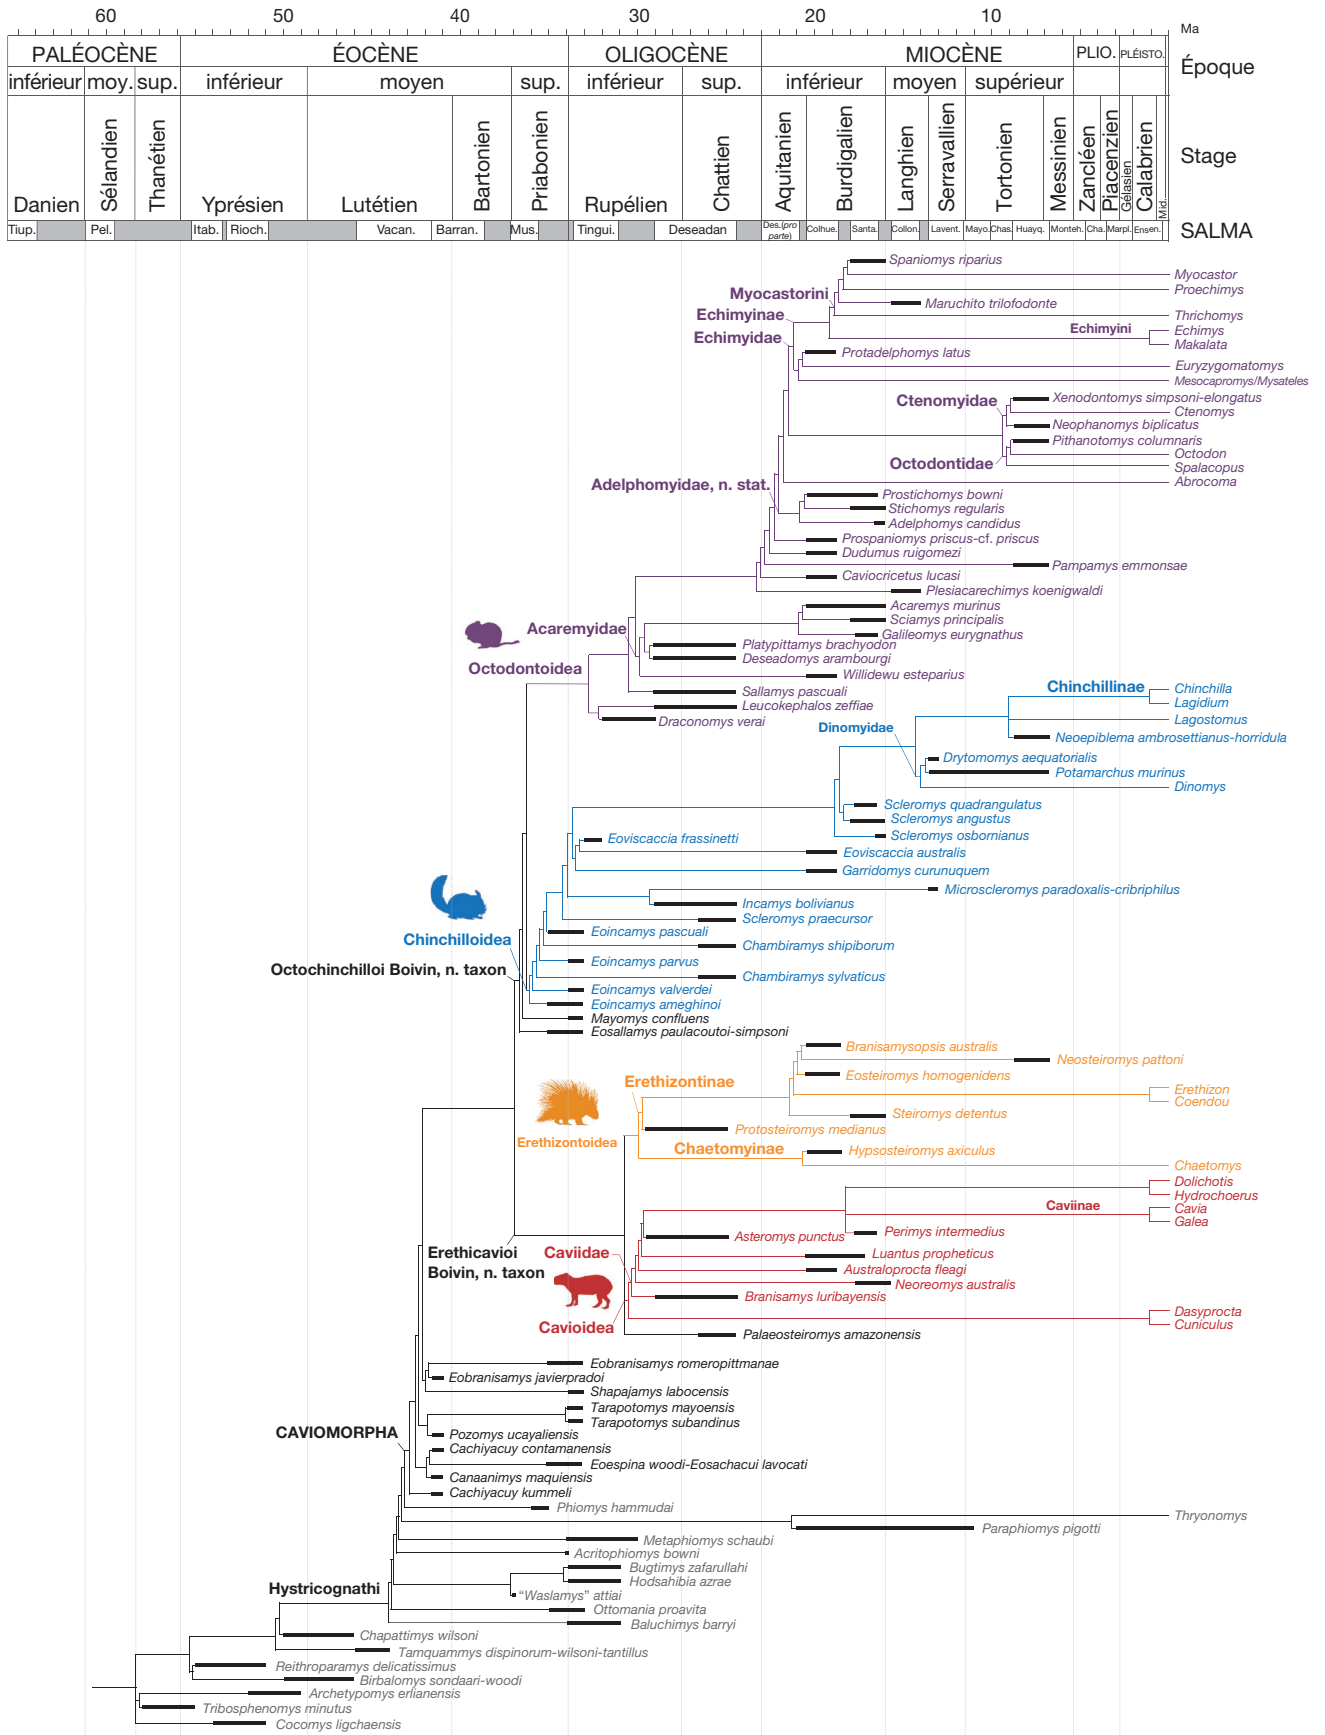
60 50 40 30 20 10 Ma

| PALÉOCÈNE | ÉOCÈNE | OLIGOCÈNE | MIOCÈNE | PLIO. | PLÉISTO. | Époque |
|---|---|---|---|---|---|---|
| inférieur, moy., sup. | inférieur, moyen, sup. | inférieur, sup. | inférieur, moyen, supérieur | | | |

Danien, Sélandien, Thanétien, Yprésien, Lutétien, Bartonien, Priabonien, Rupélien, Chattien, Aquitanien, Burdigalien, Langhien, Serravallien, Tortonien, Messinien, Zancléen, Piacenzien, Gélasien, Calabrien, Mid. Stage

Tiup. Pel. Itab. Rioch. Vacan. Barran. Mus. Tingui. Deseadan Des.(pro parte) Colhue. Santa. Collon. Lavent. Mayo. Chas. Huayq. Monteh. Cha. Marpl. Ensen. SALMA

Spaniomys riparius
Myocastor
Proechimys
Myocastorini
Maruchito trilofodonte
Echimyinae
Thrichomys
Echimyini
Echimys
Echimyidae
Makalata
Protadelphomys latus
Euryzygomatomys
Mesocapromys/Mysateles
Ctenomyidae
Xenodontomys simpsoni-elongatus
Ctenomys
Neophanomys biplicatus
Pithanotomys columnaris
Octodon
Octodontidae
Spalacopus
Abrocoma
Adelphomyidae, n. stat.
Prostichomys bowni
Stichomys regularis
Adelphomys candidus
Prospaniomys priscus-cf. priscus
Dudumus ruigomezi
Pampamys emmonsae
Caviocricetus lucasi
Plesiacarechimys koenigwaldi
Acaremys murinus
Sciamys principalis
Acaremyidae
Galileomys eurygnathus
Platypittamys brachyodon
Deseadomys arambourgi
Octodontoidea
Willidewu esteparius
Sallamys pascuali
Leucokephalos zeffiae
Draconomys verai
Chinchillinae
Chinchilla
Lagidium
Lagostomus
Dinomyidae
Neoepiblema ambrosettianus-horridula
Drytomomys aequatorialis
Potamarchus murinus
Dinomys
Scleromys quadrangulatus
Scleromys angustus
Scleromys osbornianus
Eoviscaccia frassinetti
Eoviscaccia australis
Garridomys curunuquem
Microscleromys paradoxalis-cribriphilus
Incamys bolivianus
Scleromys praecursor
Chinchilloidea
Eoincamys pascuali
Chambiramys shipiborum
Eoincamys parvus
Octochinchilloi Boivin, n. taxon
Chambiramys sylvaticus
Eoincamys valverdei
Eoincamys ameghinoi
Mayomys confluens
Eosallamys paulacoutoi-simpsoni
Branisamysopsis australis
Neosteiromys pattoni
Erethizontinae
Eosteiromys homogenidens
Erethizon
Coendou
Steiromys detentus
Erethizontoidea
Protosteiromys medianus
Chaetomyinae
Hypsosteiromys axiculus
Chaetomys
Dolichotis
Hydrochoerus
Caviinae
Cavia
Galea
Perimys intermedius
Asteromys punctus
Erethicavioi Boivin, n. taxon
Caviidae
Luantus propheticus
Australoprocta fleagi
Neoreomys australis
Branisamys luribayensis
Cavioidea
Dasyprocta
Cuniculus
Palaeosteiromys amazonensis
Eobranisamys romeropittmanae
Eobranisamys javierpradoi
Shapajamys labocensis
Tarapotomys mayoensis
Tarapotomys subandinus
CAVIOMORPHA
Pozomys ucayaliensis
Cachiyacuy contamanensis
Eoespina woodi-Eosachacui lavocati
Canaanimys maquiensis
Cachiyacuy kummeli
Phiomys hammudai
Thryonomys
Paraphiomys pigotti
Metaphiomys schaubi
Acritophiomys bowni
Bugtimys zafarullahi
Hodsahibia azrae
Hystricognathi
“Waslamys” attiai
Ottomania proavita
Baluchimys barryi
Chapattimys wilsoni
Tamquammys dispinorum-wilsoni-tantillus
Reithroparamys delicatissimus
Birbalomys sondaari-woodi
Archetypomys erlianensis
Tribosphenomys minutus
Cocomys ligchaensis